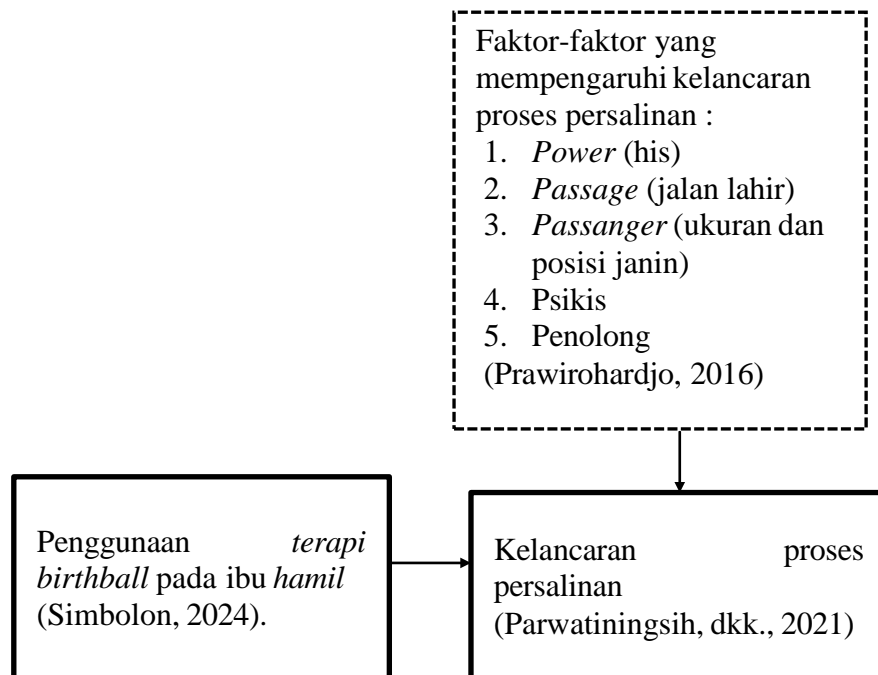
Faktor-faktor yang mempengaruhi kelancaran proses persalinan :
1. *Power* (his)
2. *Passage* (jalan lahir)
3. *Passanger* (ukuran dan posisi janin)
4. Psikis
5. Penolong
(Prawirohardjo, 2016)

Penggunaan *terapi birthball* pada ibu *hamil* (Simbolon, 2024).

Kelancaran proses persalinan
(Parwatiningsih, dkk., 2021)